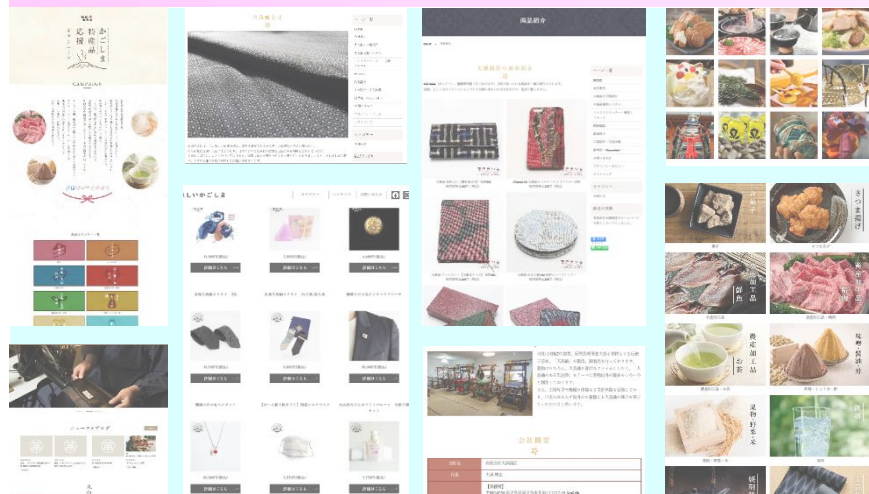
かごしま特産品応援

商品紹介

きつま揚げ

農産加工品

畜産加工品

お茶

味噌・醤油・酢

果物・野菜・米

詳細はこちら

詳細はこちら

詳細はこちら

詳細はこちら

詳細はこちら

詳細はこちら

詳細はこちら

詳細はこちら

詳細はこちら

会社概要